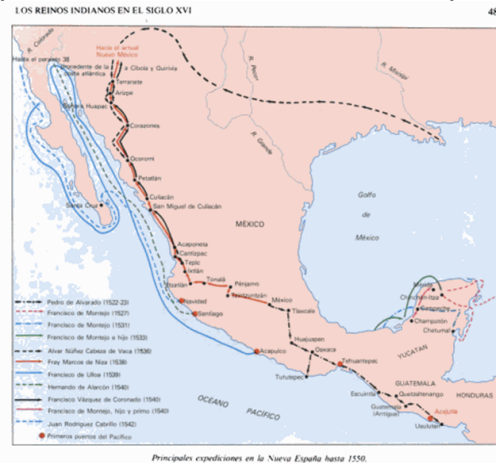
LOS REINOS INDIANOS EN EL SIGLO XVI

48

R. Colorado

Hasta el paralelo 38

Hacia el actual Nuevo México

Procedente de la vertiente atlántica

Cíbola y Quivira

Tarrarete

Arispe

Bahía de Huaipai

Corazones

Ocoroni

Petatlán

Culiacán

San Miguel de Culiacán

Santa Cruz

R. Pecos

R. Grande

R. Misisipi

MÉXICO

Golfo de México

Acaponeta

Centispac

Tepic

Ixtlán

Tonalá

Pénjamo

Nochistlán

Navidad

Santiago

México

Tlaxcala

Huajuapan

Oaxaca

Acapulco

Tehuantepec

Tututepec

Campeche

Chichén Itzá

Champotón

Chetumal

YUCATÁN

GUATEMALA

HONDURAS

Escuintla

Quetzaltenango

Guatemala (Antigua)

Acajutla

Usulután

OCÉANO PACÍFICO

Pedro de Alvarado (1522-23)

Francisco de Montejo (1527)

Francisco de Montejo (1531)

Francisco de Montejo e hijo (1533)

Alvar Núñez Cabeza de Vaca (1536)

Fray Marcos de Niza (1539)

Francisco de Ulloa (1539)

Hernando de Alarcón (1540)

Francisco Vázquez de Coronado (1540)

Francisco de Montejo, hijo y primo (1540)

Juan Rodríguez Cabrillo (1542)

Primeros puertos del Pacífico

Principales expediciones en la Nueva España hasta 1550.